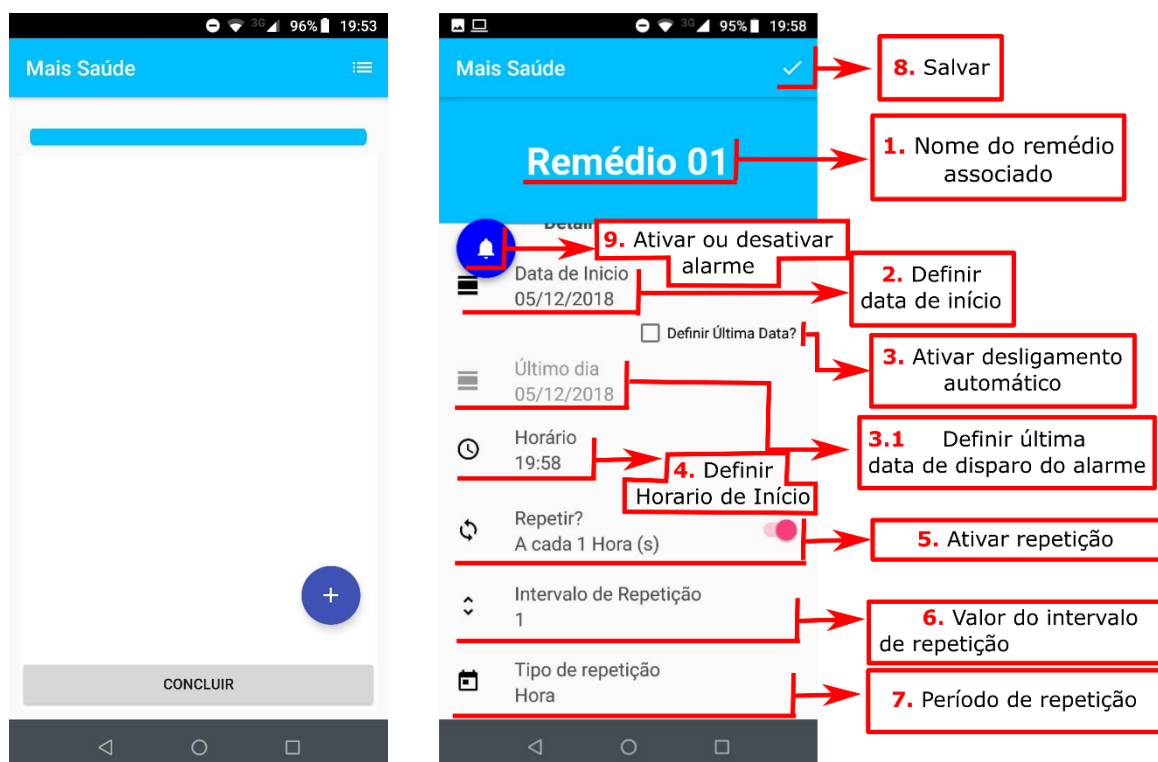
3G 96% 19:53

Mais Saúde

+

CONCLUIR

3G 95% 19:58

Mais Saúde

8. Salvar

Remédio 01

1. Nome do remédio associado

Detal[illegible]

9. Ativar ou desativar alarme

Data de Inicio
05/12/2018

2. Definir data de início

Definir Última Data?

3. Ativar desligamento automático

Último dia
05/12/2018

3.1 Definir última data de disparo do alarme

Horário
19:58

4. Definir Horario de Início

Repetir?
A cada 1 Hora (s)

5. Ativar repetição

Intervalo de Repetição
1

6. Valor do intervalo de repetição

Tipo de repetição
Hora

7. Período de repetição